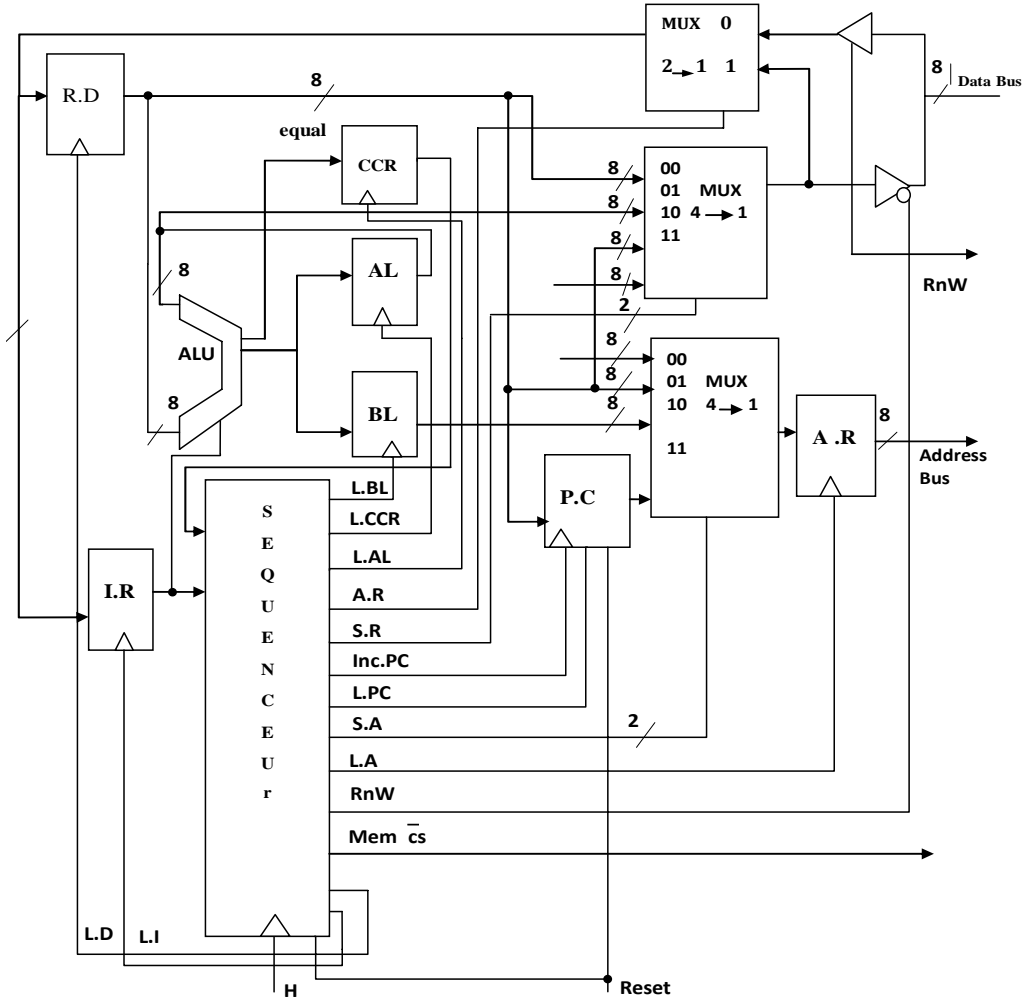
MUX 0
2 → 1 1
8
Data Bus
R.D
8
equal
CCR
8
00
01 MUX
10 4 → 1
11
8
8
8
8
AL
RnW
2
ALU
8
8
00
01 MUX
10 4 → 1
11
8
8
BL
A .R
8
Address Bus
P.C
S
E
Q
U
E
N
C
E
U
r
L.BL
L.CCR
L.AL
I.R
A.R
S.R
Inc.PC
L.PC
S.A
2
L.A
RnW
Mem $\overline{cs}$
L.D
L.I
H
Reset